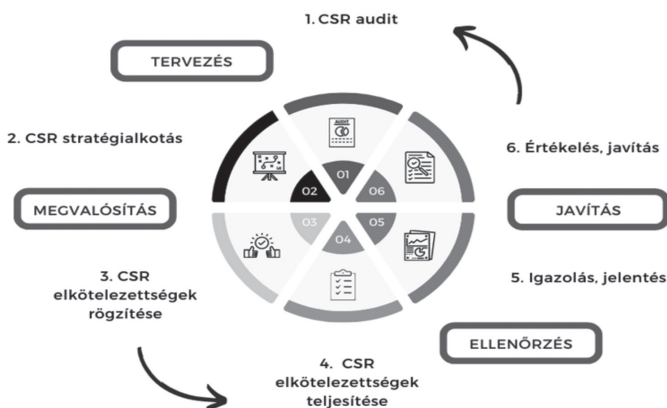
1. CSR audit

TERVEZÉS

2. CSR stratégialkotás

6. Értékelés, javítás

MEGVALÓSÍTÁS

JAVÍTÁS

AUDIT

01

02

06

03

05

04

3. CSR elkötelezettségek rögzítése

5. Igazolás, jelentés

ELLENŐRZÉS

4. CSR elkötelezettségek teljesítése